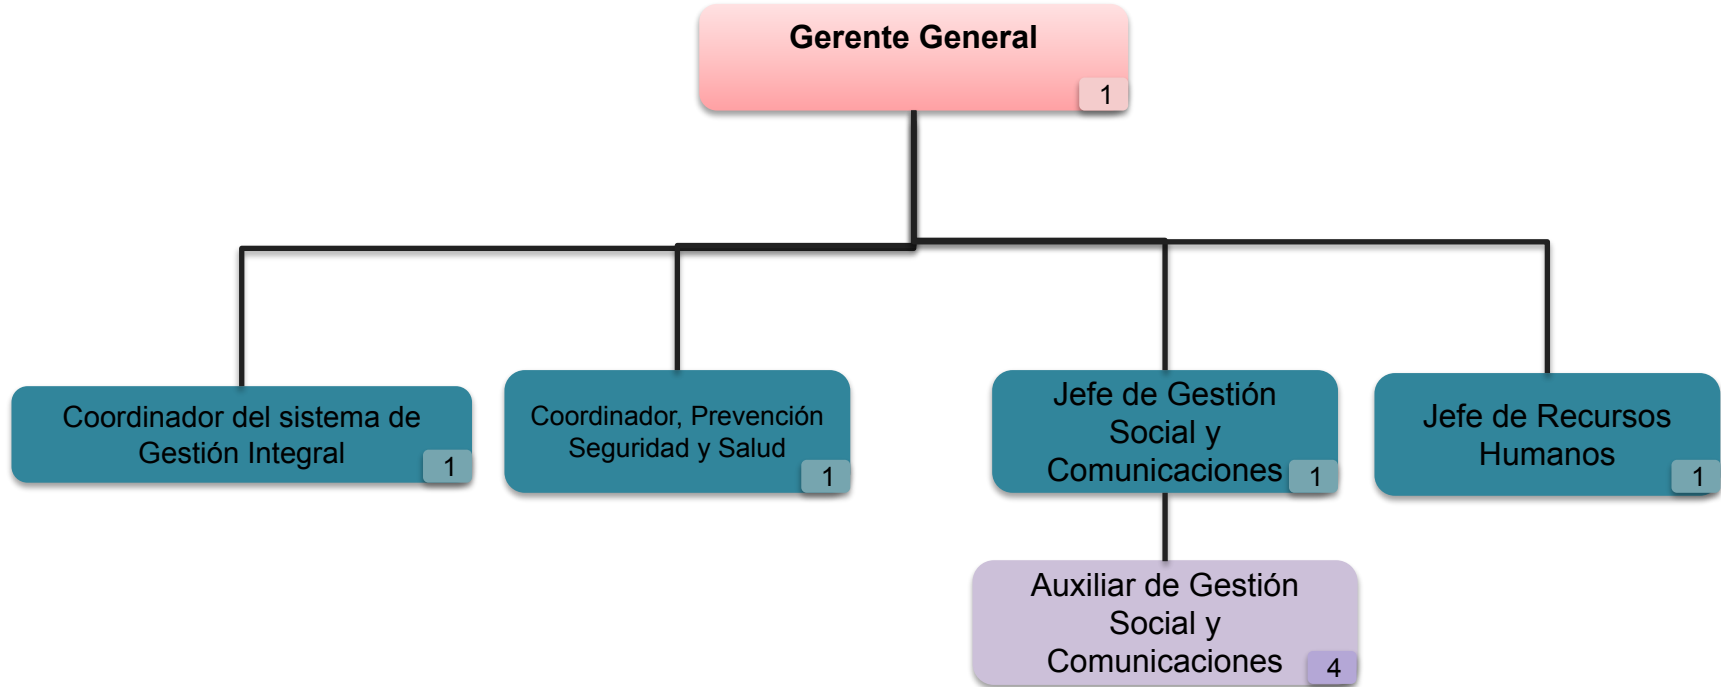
Gerente General
1

Coordinador del sistema de Gestión Integral
1

Coordinador, Prevención Seguridad y Salud
1

Jefe de Gestión Social y Comunicaciones
1

Jefe de Recursos Humanos
1

Auxiliar de Gestión Social y Comunicaciones
4